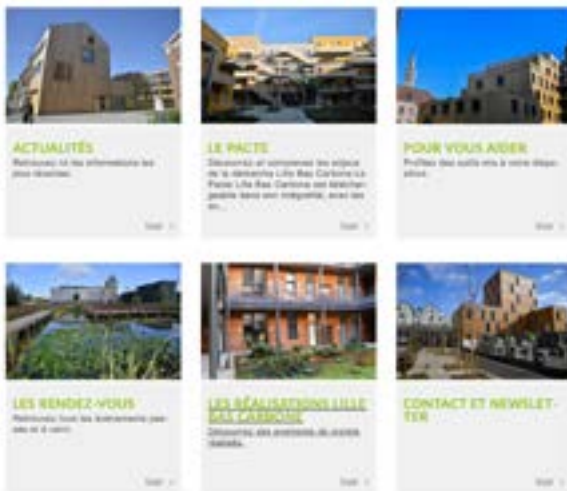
ACTUALITÉS

Retrouvez ici les informations les plus récentes.

Suite

LE PACTE

Découvrez et comprenez les enjeux de la démarche Lille Bas Carbone. Le Pacte Lille Bas Carbone est téléchargeable dans son intégralité, avec les en...

Suite

POUR VOUS AIDER

Profitez des outils mis à votre disposition.

Suite

LES RENDEZ-VOUS

Retrouvez tous les événements passés et à venir.

Suite

LES RÉALISATIONS LILLE BAS CARBONE

Découvrez des exemples de projets réalisés.

Suite

CONTACT ET NEWSLETTER

Suite